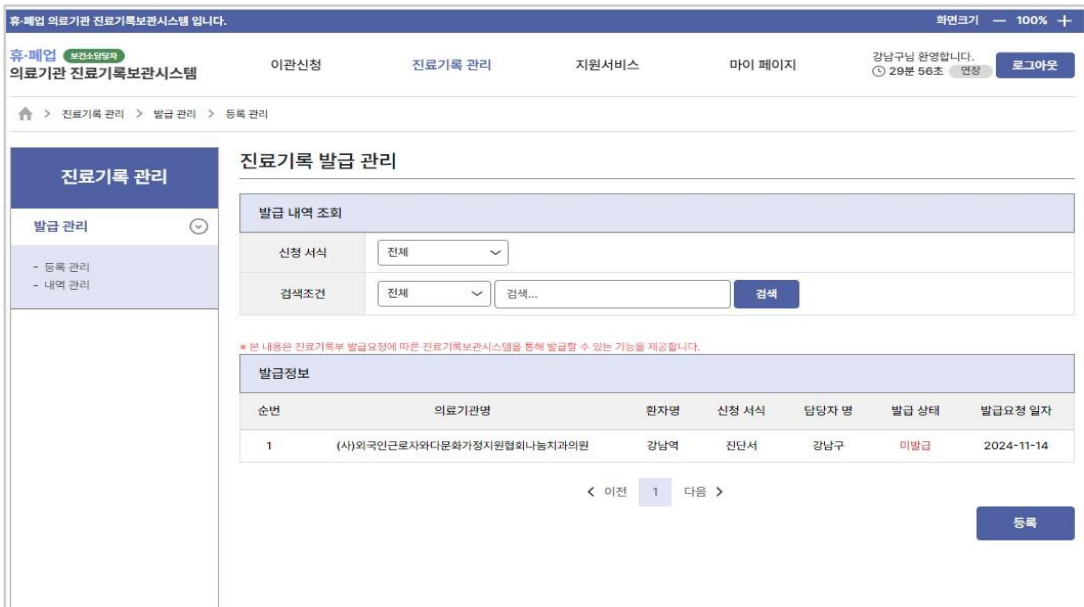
휴·폐업 의료기관 진료기록보관시스템 입니다.

화면크기 — 100% +

휴·폐업 보건소담당자
의료기관 진료기록보관시스템

이관신청
진료기록 관리
지원서비스
마이 페이지

강남구님 환영합니다.
29분 56초 연장
로그아웃

> 진료기록 관리 > 발급 관리 > 등록 관리

진료기록 관리

발급 관리

- 등록 관리
- 내역 관리

진료기록 발급 관리

발급 내역 조회

| 신청 서식 | 전체 |
|---|---|
| 검색조건 | 전체 검색... 검색 |

* 본 내용은 진료기록부 발급요청에 따른 진료기록보관시스템을 통해 발급할 수 있는 기능을 제공합니다.

발급정보

| 순번 | 의료기관명 | 환자명 | 신청 서식 | 담당자 명 | 발급 상태 | 발급요청 일자 |
|---|---|---|---|---|---|---|
| 1 | (사)외국인근로자와다문화가정지원협회나눔치과의원 | 강남역 | 진단서 | 강남구 | 미발급 | 2024-11-14 |

< 이전 1 다음 >

등록